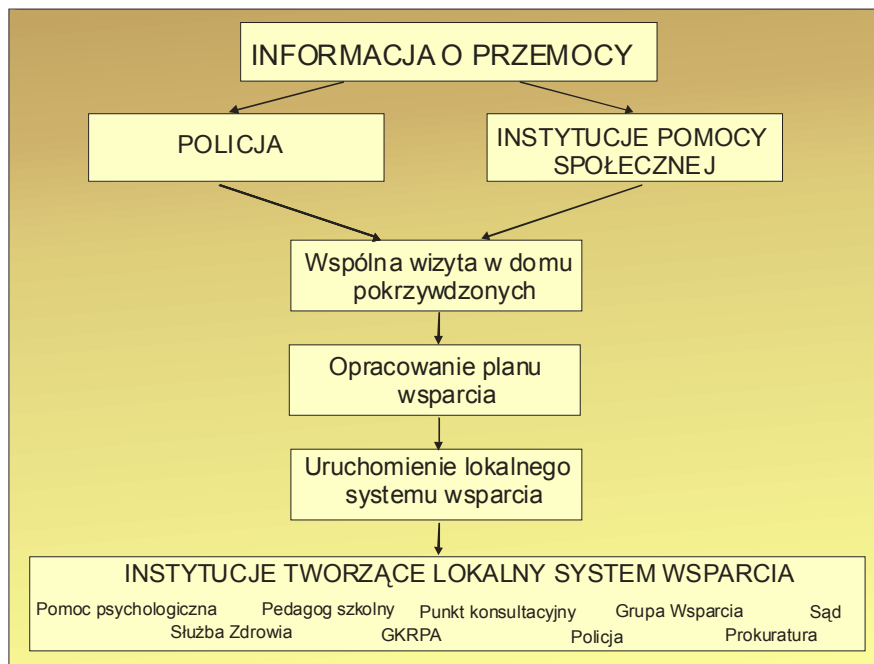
INFORMACJA O PRZEMOCY

POLICJA

INSTYTUCJE POMOCY SPOŁECZNEJ

Wspólna wizyta w domu pokrzywdzonych

Opracowanie planu wsparcia

Uruchomienie lokalnego systemu wsparcia

INSTYTUCJE TWORZĄCE LOKALNY SYSTEM WSPARCIA

Pomoc psychologiczna Pedagog szkolny Punkt konsultacyjny Grupa Wsparcia Sąd
Służba Zdrowia GKRPA Policja Prokuratura